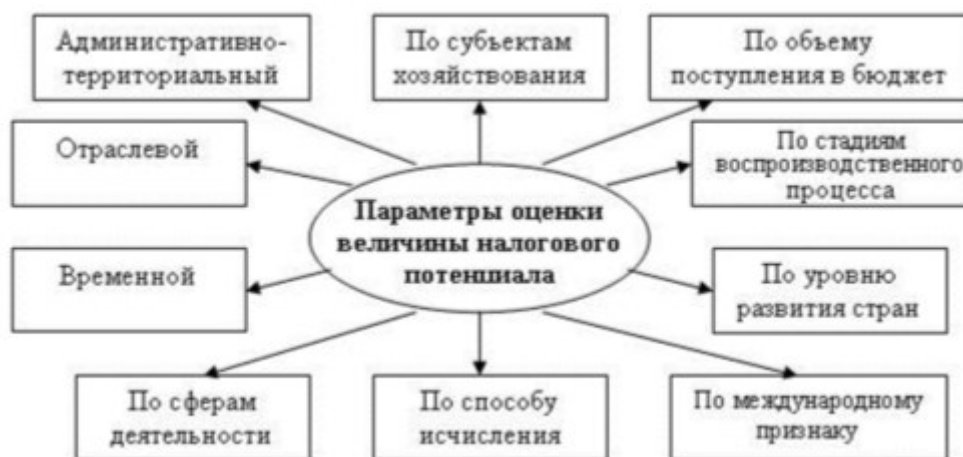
Административно-территориальный

По субъектам хозяйствования

По объему поступления в бюджет

Отраслевой

По стадиям воспроизводственного процесса

Параметры оценки величины налогового потенциала

Временной

По уровню развития стран

По сферам деятельности

По способу исчисления

По международному признаку